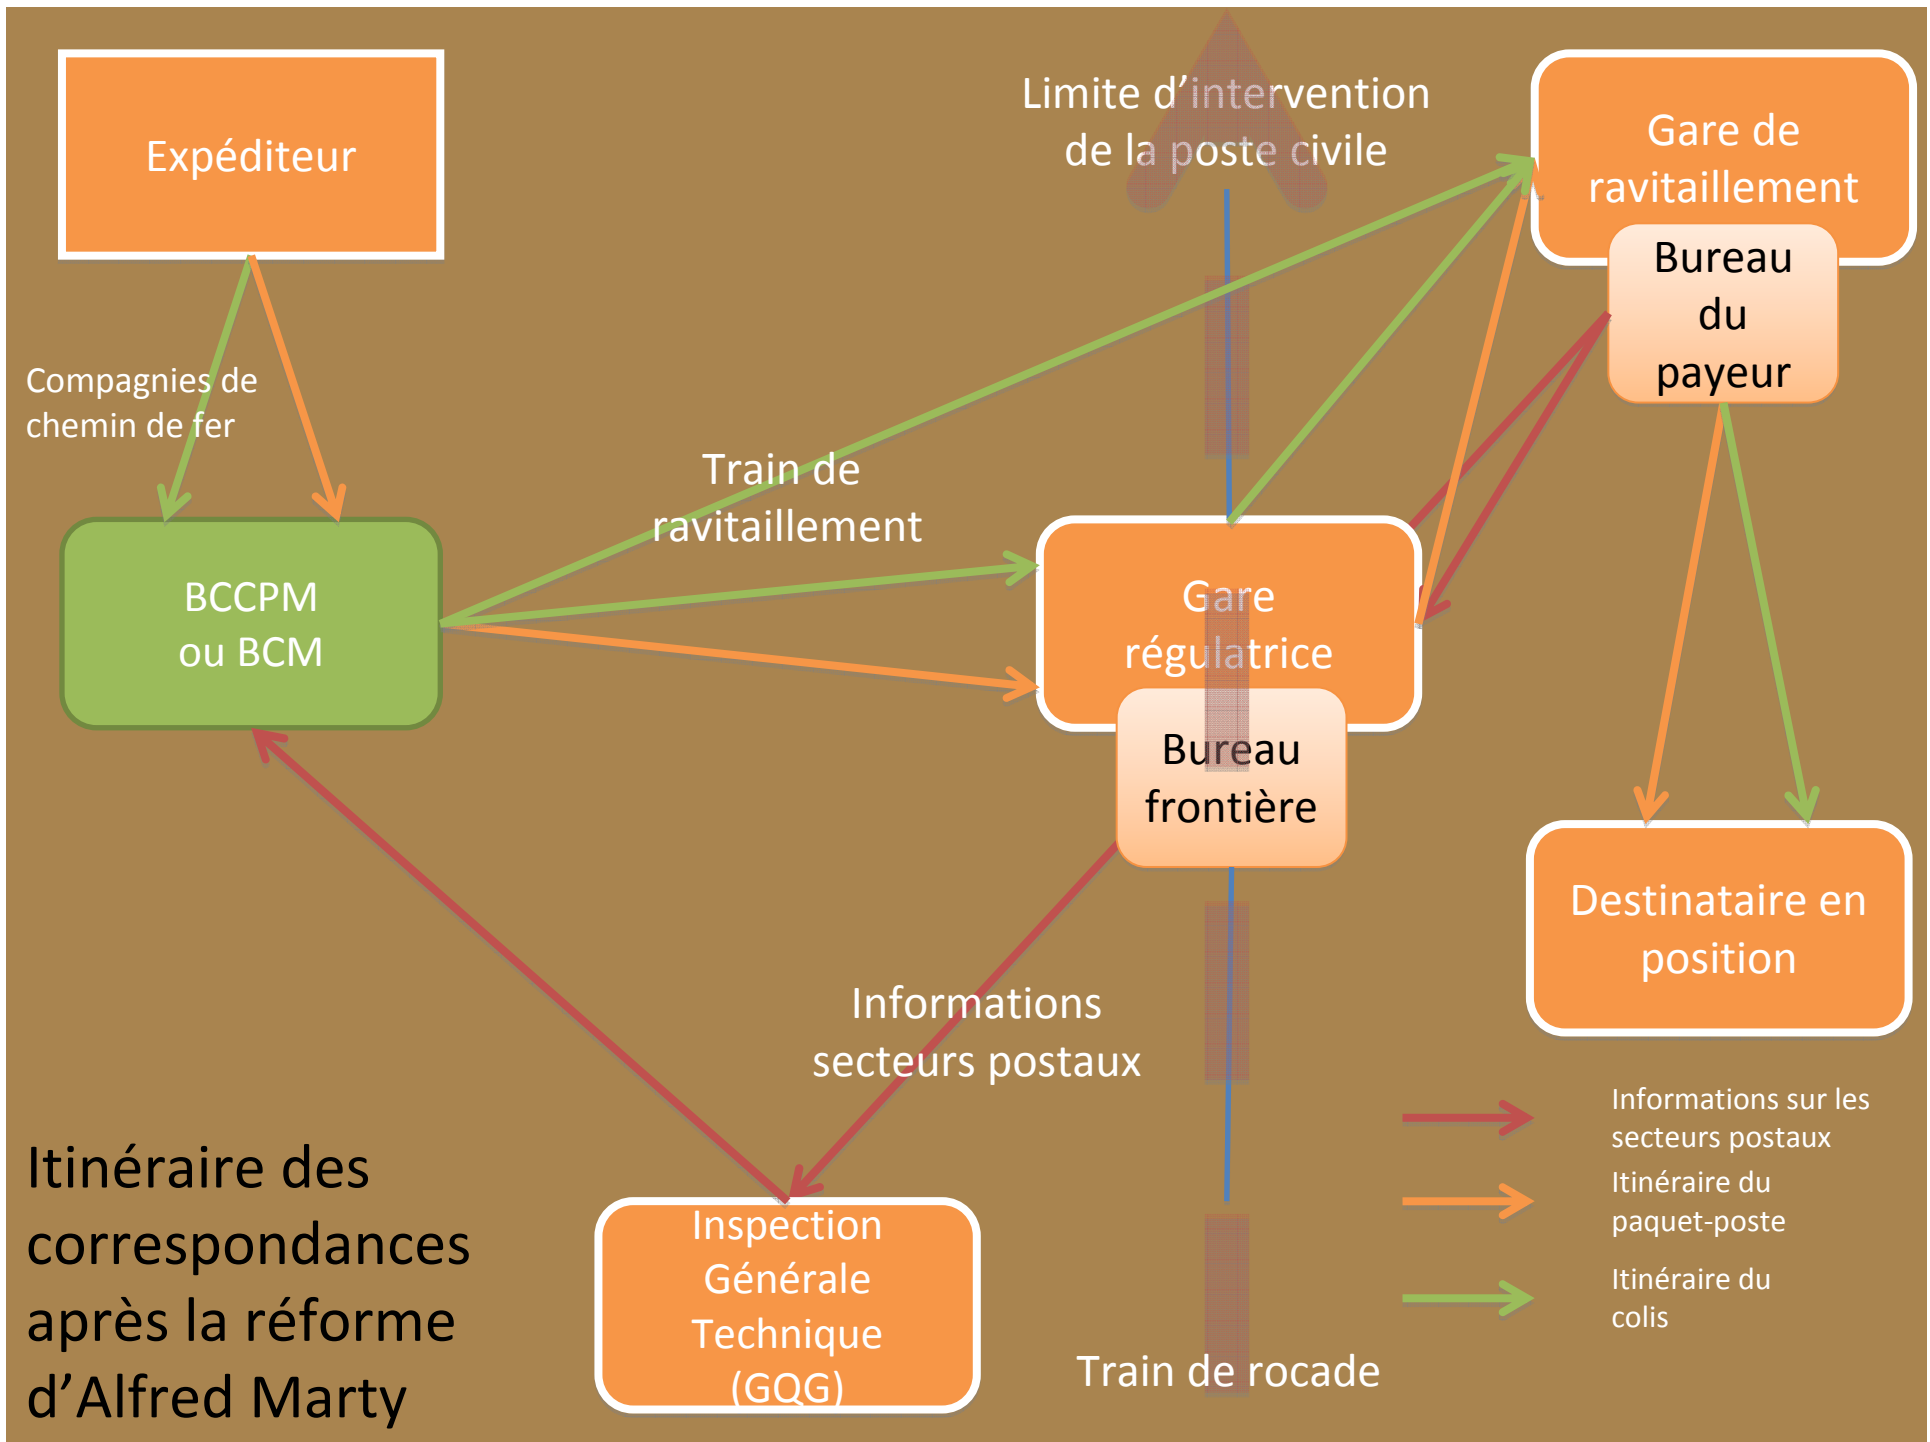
Expéditeur

Limite d'intervention de la poste civile

Gare de ravitaillement

Bureau du payeur

Compagnies de chemin de fer

Train de ravitaillement

BCCPM ou BCM

Gare régulatrice

Bureau frontière

Destinataire en position

Informations secteurs postaux

Informations sur les secteurs postaux

Itinéraire du paquet-poste

Itinéraire du colis

Itinéraire des correspondances après la réforme d'Alfred Marty

Inspection Générale Technique (GQG)

Train de rocade